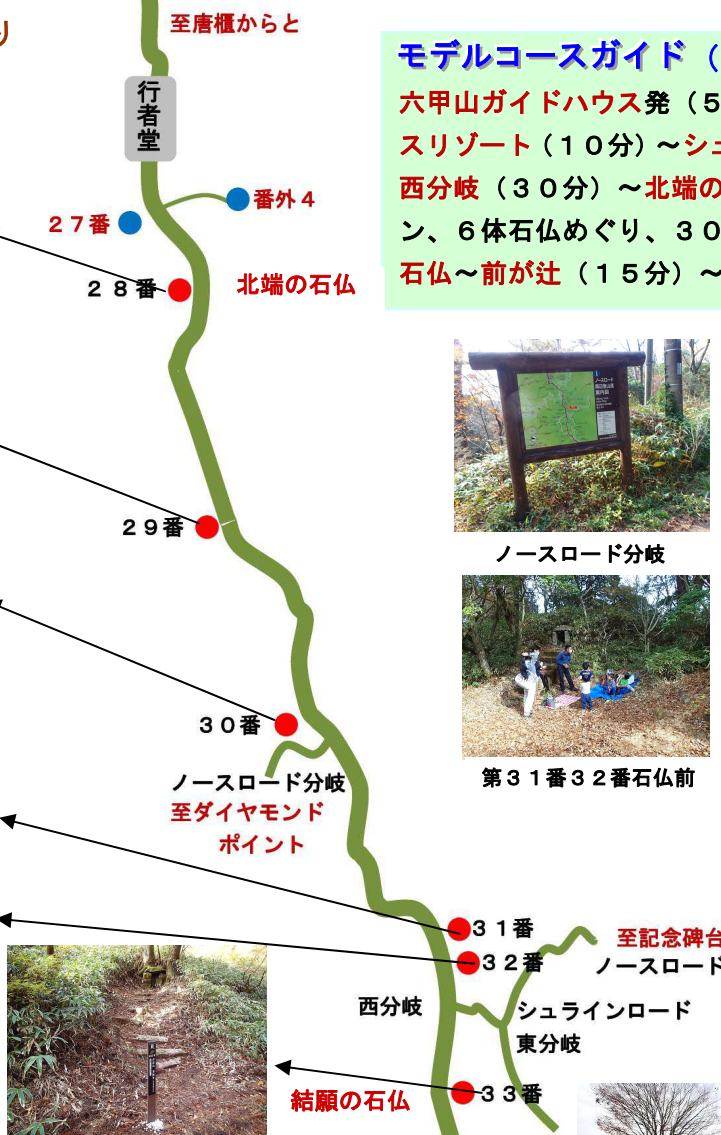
り

至唐櫃からと

行者堂

番外４

２７番

２８番

北端の石仏

モデルコースガイド（
六甲山ガイドハウス発（５
スリゾート（１０分）〜シュ
西分岐（３０分）〜北端の
ン、６体石仏めぐり、３０
石仏〜前が辻（１５分）〜

ノースロード分岐

２９番

第３１番３２番石仏前

３０番

ノースロード分岐
至ダイヤモンド
ポイント

３１番
３２番

至記念碑台
ノースロード

西分岐

シュラインロード
東分岐

結願の石仏

３３番